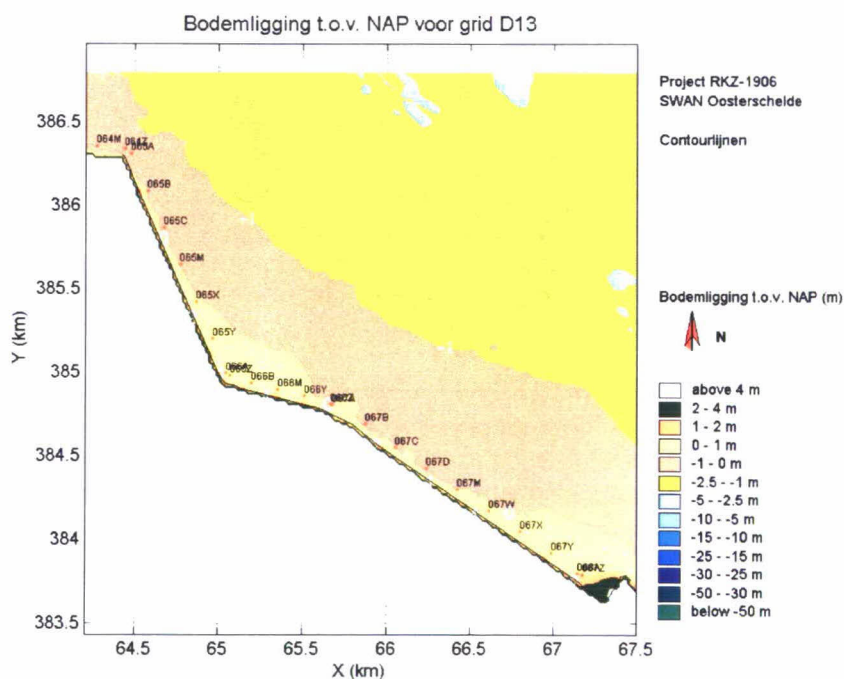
Bodemligging t.o.v. NAP voor grid D13

Project RKZ-1906
SWAN Oosterschelde

Contourlijnen

Bodemligging t.o.v. NAP (m)

N

| | |
|---|---|
| | above 4 m |
| | 2 - 4 m |
| | 1 - 2 m |
| | 0 - 1 m |
| | -1 - 0 m |
| | -2.5 - -1 m |
| | -5 - -2.5 m |
| | -10 - -5 m |
| | -15 - -10 m |
| | -25 - -15 m |
| | -30 - -25 m |
| | -50 - -30 m |
| | below -50 m |

Y (km)

386.5
386
385.5
385
384.5
384
383.5

X (km)

64.5
65
65.5
66
66.5
67
67.5

064M 064Z 065A 065B 065C 065M 065X 065Y 066Z 066B 066M 066Y 067A 067B 067C 067D 067M 067W 067X 067Y 068AZ